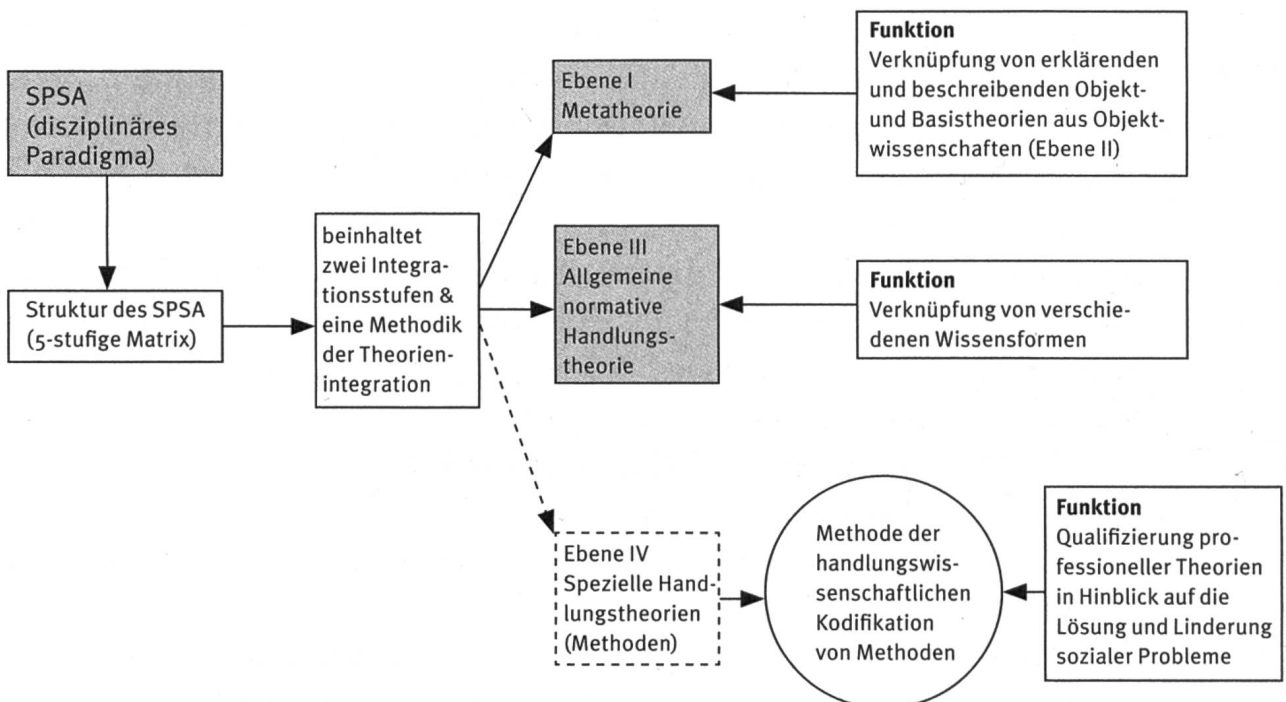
SPSA (disziplinäres Paradigma)

Struktur des SPSA (5-stufige Matrix)

beinhaltet zwei Integrationsstufen & eine Methodik der Theorienintegration

Ebene I Metatheorie

Funktion
Verknüpfung von erklärenden und beschreibenden Objekt- und Basistheorien aus Objektwissenschaften (Ebene II)

Ebene III Allgemeine normative Handlungstheorie

Funktion
Verknüpfung von verschiedenen Wissensformen

Ebene IV Spezielle Handlungstheorien (Methoden)

Methode der handlungswissenschaftlichen Kodifikation von Methoden

Funktion
Qualifizierung professioneller Theorien in Hinblick auf die Lösung und Linderung sozialer Probleme